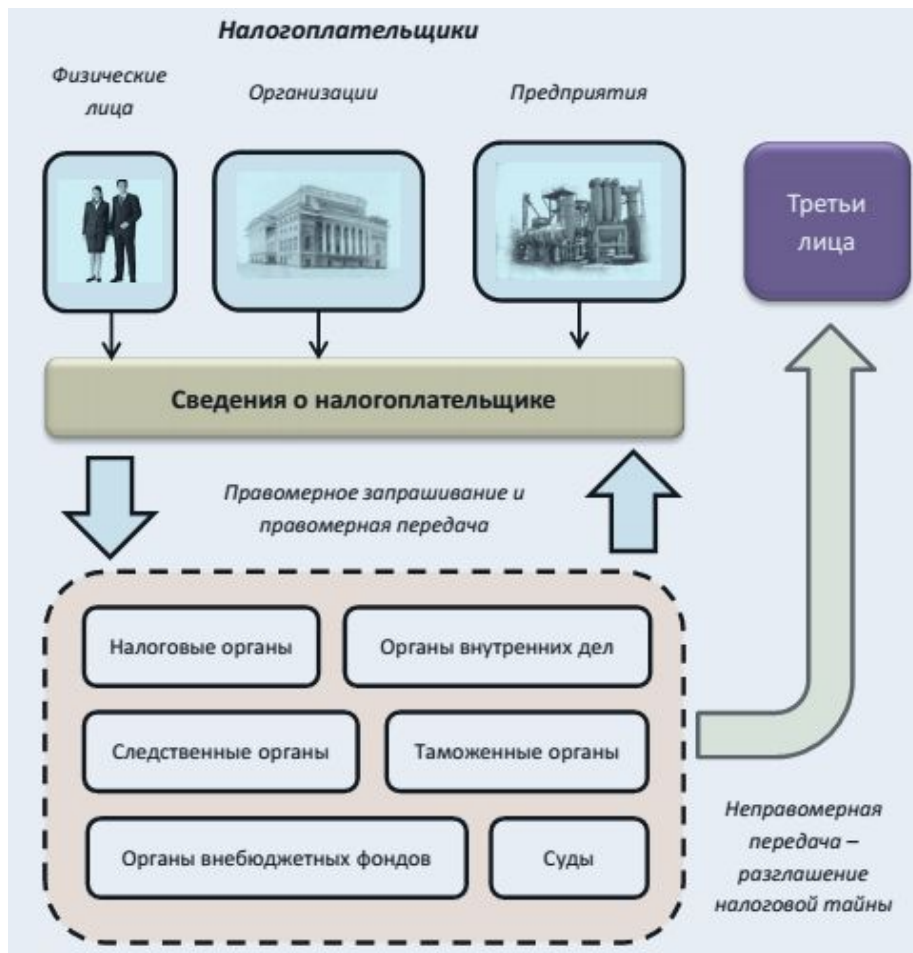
Налогоплательщики

Физические лица

Организации

Предприятия

Третьи лица

Сведения о налогоплательщике

Правомерное запрашивание и правомерная передача

Налоговые органы

Органы внутренних дел

Следственные органы

Таможенные органы

Органы внебюджетных фондов

Суды

Неправомерная передача – разглашение налоговой тайны